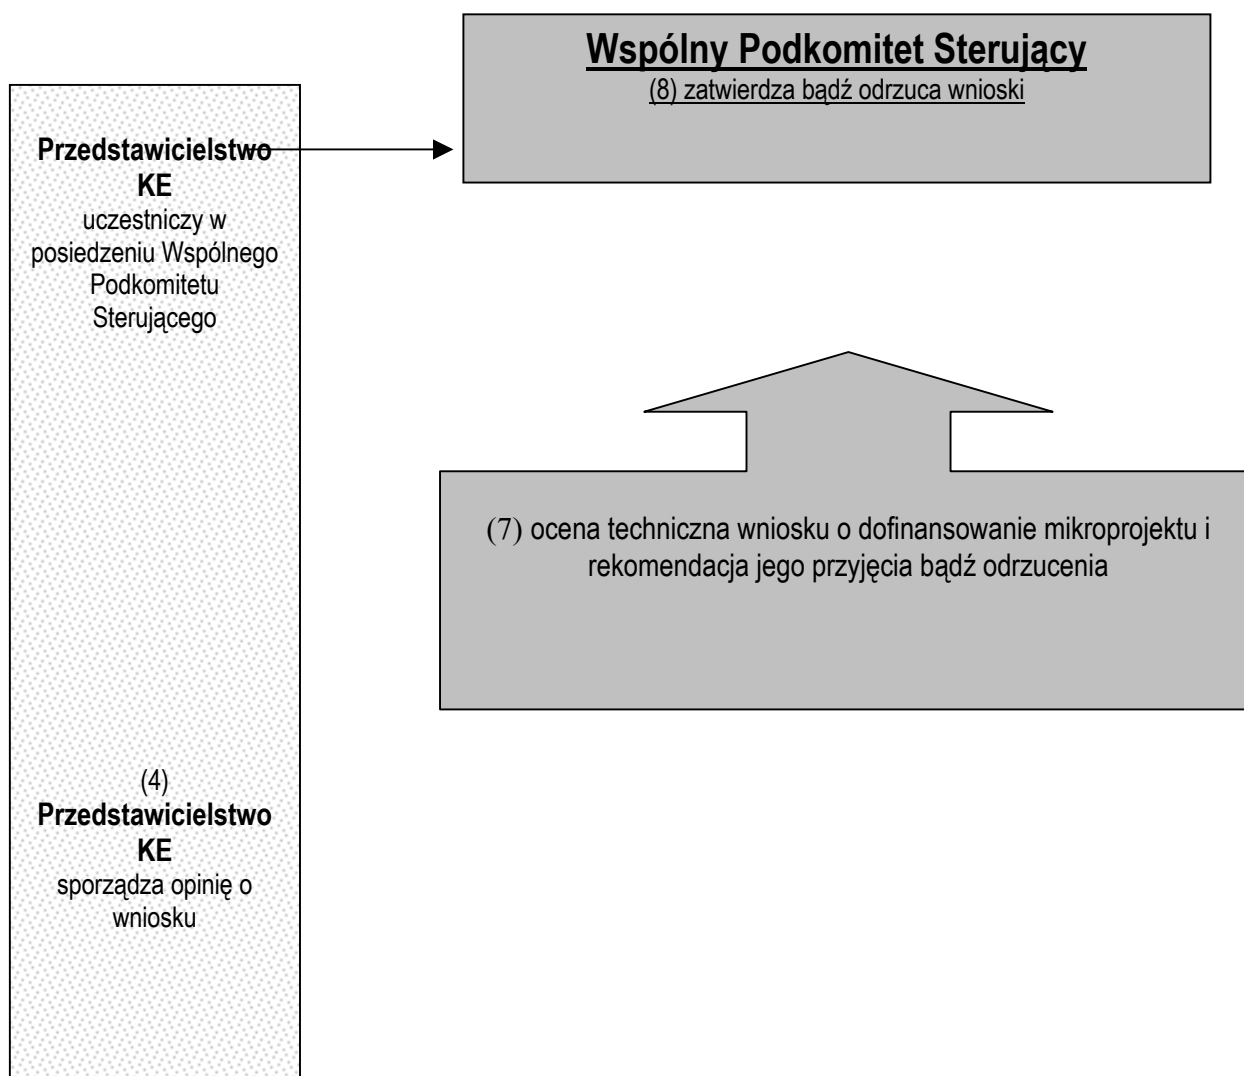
Wspólny Podkomitet Sterujący
(8) zatwierdza bądź odrzuca wnioski

Przedstawicielstwo KE
uczestniczy w posiedzeniu Wspólnego Podkomitetu Sterującego

(7) ocena techniczna wniosku o dofinansowanie mikroprojektu i rekomendacja jego przyjęcia bądź odrzucenia

(4)
Przedstawicielstwo KE
sporządza opinię o wniosku